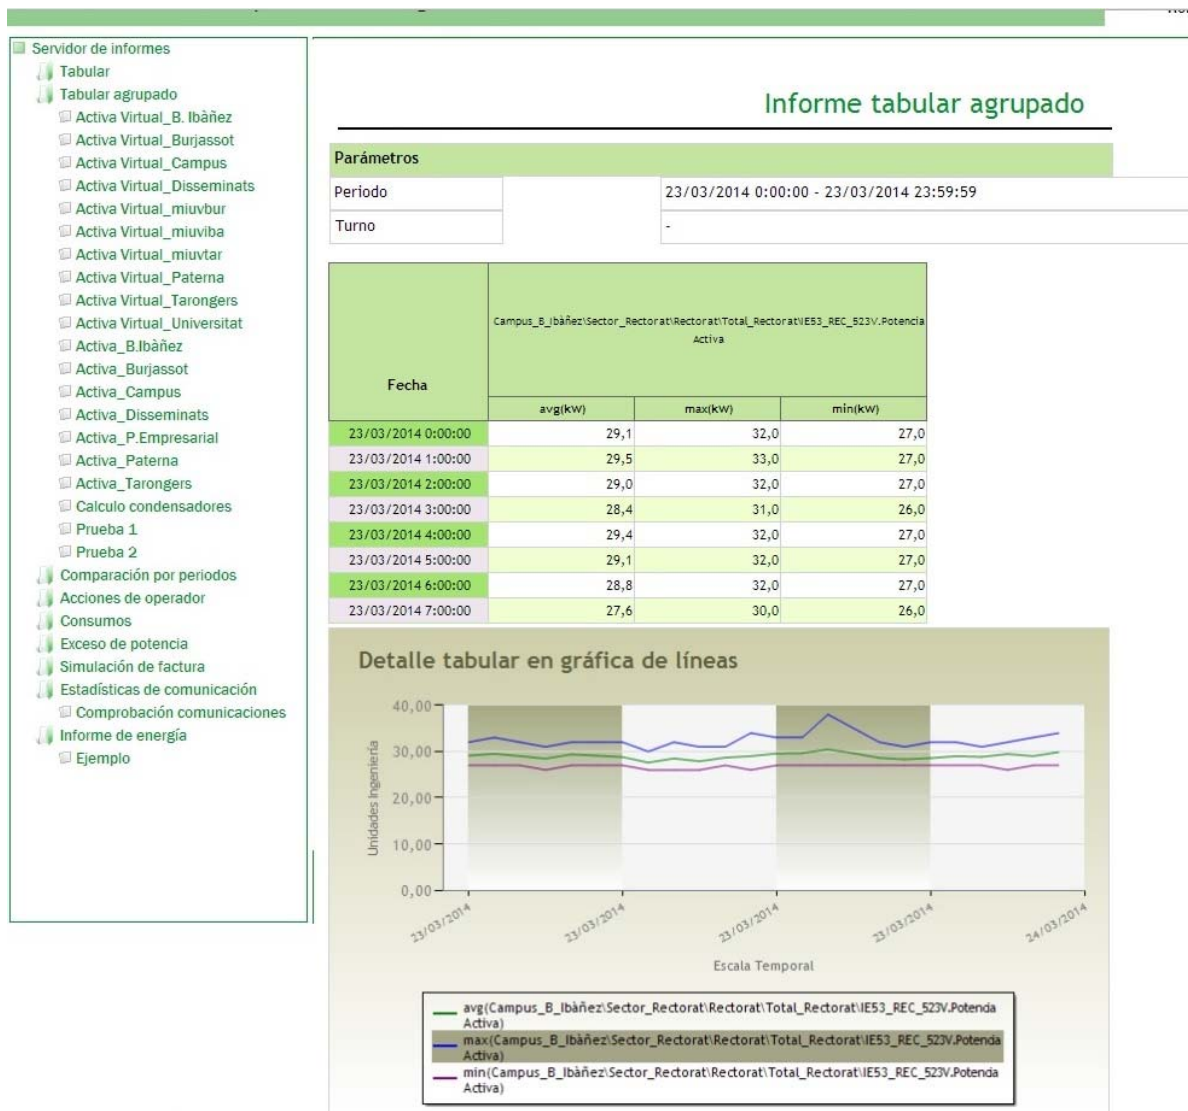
Servidor de informes
Tabular
Tabular agrupado
Activa Virtual_B. Ibàñez
Activa Virtual_Burjassot
Activa Virtual_Campus
Activa Virtual_Disseminats
Activa Virtual_miuvbur
Activa Virtual_miuviba
Activa Virtual_miuvtar
Activa Virtual_Paterna
Activa Virtual_Tarongers
Activa Virtual_Universitat
Activa_B.Ibàñez
Activa_Burjassot
Activa_Campus
Activa_Disseminats
Activa_P.Empresarial
Activa_Paterna
Activa_Tarongers
Calculo condensadores
Prueba 1
Prueba 2
Comparación por periodos
Acciones de operador
Consumos
Exceso de potencia
Simulación de factura
Estadísticas de comunicación
Comprobación comunicaciones
Informe de energía
Ejemplo

Informe tabular agrupado

| Parámetros | |
|---|---|
| Periodo | 23/03/2014 0:00:00 - 23/03/2014 23:59:59 |
| Turno | - |

| Fecha | Campus_B_Ibàñez\Sector_Rectorat\Rectorat\Total_Rectorat\IE53_REC_523V.Potencia Activa avg(kW) | max(kW) | min(kW) |
|---|---|---|---|
| 23/03/2014 0:00:00 | 29,1 | 32,0 | 27,0 |
| 23/03/2014 1:00:00 | 29,5 | 33,0 | 27,0 |
| 23/03/2014 2:00:00 | 29,0 | 32,0 | 27,0 |
| 23/03/2014 3:00:00 | 28,4 | 31,0 | 26,0 |
| 23/03/2014 4:00:00 | 29,4 | 32,0 | 27,0 |
| 23/03/2014 5:00:00 | 29,1 | 32,0 | 27,0 |
| 23/03/2014 6:00:00 | 28,8 | 32,0 | 27,0 |
| 23/03/2014 7:00:00 | 27,6 | 30,0 | 26,0 |

Detalle tabular en gráfica de líneas

40,00
30,00
20,00
10,00
0,00
Unidades Ingeniería
23/03/2014
23/03/2014
23/03/2014
23/03/2014
24/03/2014
Escala Temporal

avg(Campus_B_Ibàñez\Sector_Rectorat\Rectorat\Total_Rectorat\IE53_REC_523V.Potenda Activa)
max(Campus_B_Ibàñez\Sector_Rectorat\Rectorat\Total_Rectorat\IE53_REC_523V.Potenda Activa)
min(Campus_B_Ibàñez\Sector_Rectorat\Rectorat\Total_Rectorat\IE53_REC_523V.Potenda Activa)